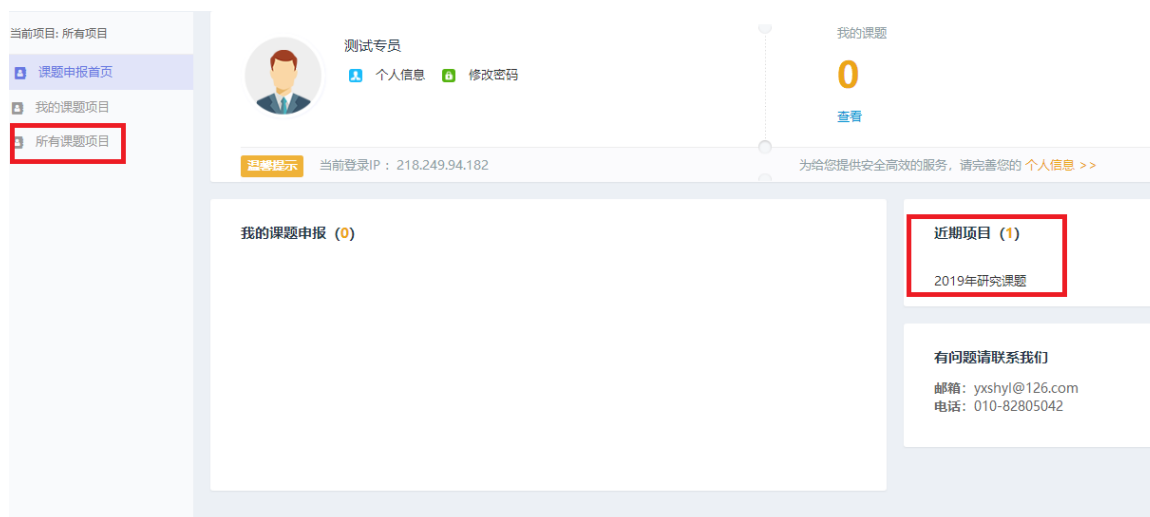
当前项目: 所有项目

课题申报首页

我的课题项目

所有课题项目

测试专员

个人信息 修改密码

我的课题

0

查看

温馨提示 当前登录IP：218.249.94.182

为给您提供安全高效的服务，请完善您的 个人信息 >>

我的课题申报（0）

近期项目（1）

2019年研究课题

有问题请联系我们

邮箱：yxshyl@126.com
电话：010-82805042